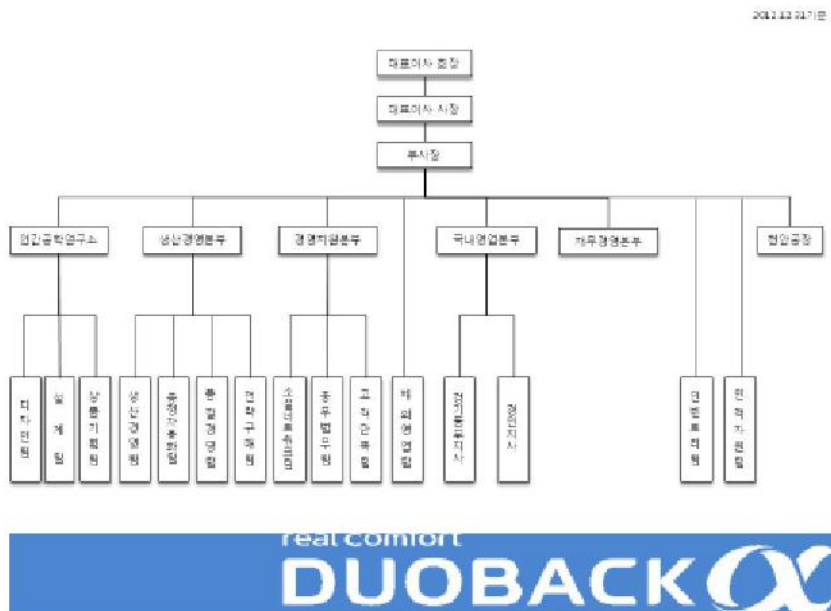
2012.12.31 기준

듀오백코리아 회장

듀오백코리아 사장

부사장

인간공학연구소

생산경영본부

경영지원본부

국내영업본부

재무경영본부

천안공장

디자인팀

설계팀

상품기획팀

생산관리팀

물류구매팀

품질경영팀

연구개발팀

소비자보호팀

총무법무팀

고객만족팀

해외영업팀

영업관리지사

영업지사

인력관리팀

안전관리팀

real comfort

DUOBACK